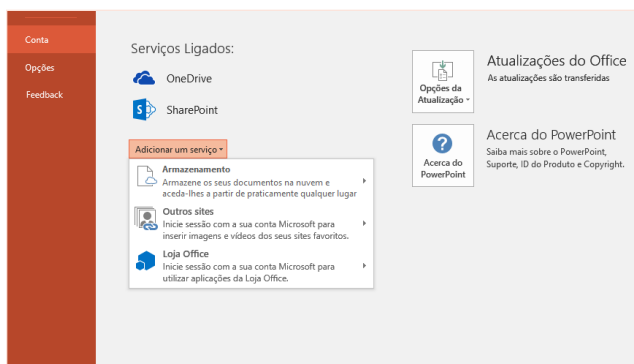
Conta
Opções
Feedback

Serviços Ligados:
OneDrive
SharePoint

Adicionar um serviço ▾

Armazenamento
Armazene os seus documentos na nuvem e aceda-lhes a partir de praticamente qualquer lugar

Outros sites
Inicie sessão com a sua conta Microsoft para inserir imagens e vídeos dos seus sites favoritos.

Loja Office
Inicie sessão com a sua conta Microsoft para utilizar aplicações da Loja Office.

Opções da Atualização ▾

Atualizações do Office
As atualizações são transferidas

Acerca do PowerPoint

Acerca do PowerPoint
Saiba mais sobre o PowerPoint, Suporte, ID do Produto e Copyright.